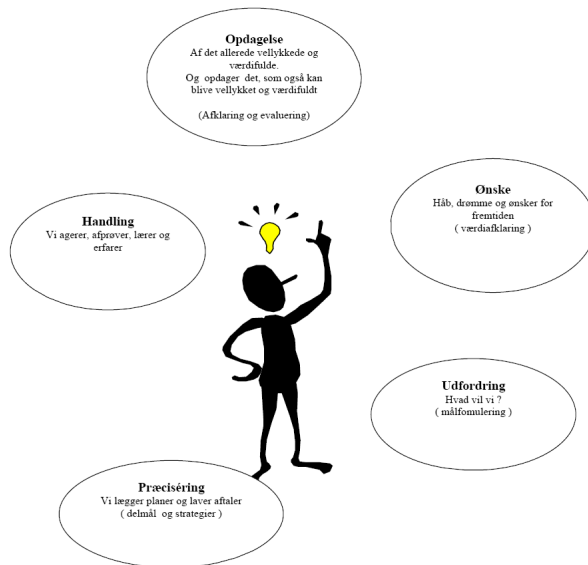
Opdagelse
Af det allerede vellykkede og værdifulde.
Og opdager det, som også kan blive vellykket og værdifuldt

(Afklaring og evaluering)

Ønske
Håb, drømme og ønsker for fremtiden
( værdiafklaring )

Handling
Vi agerer, afprøver, lærer og erfarer

Udfordring
Hvad vil vi ?
( målfomulering )

Præciséring
Vi lægger planer og laver aftaler
( delmål og strategier )